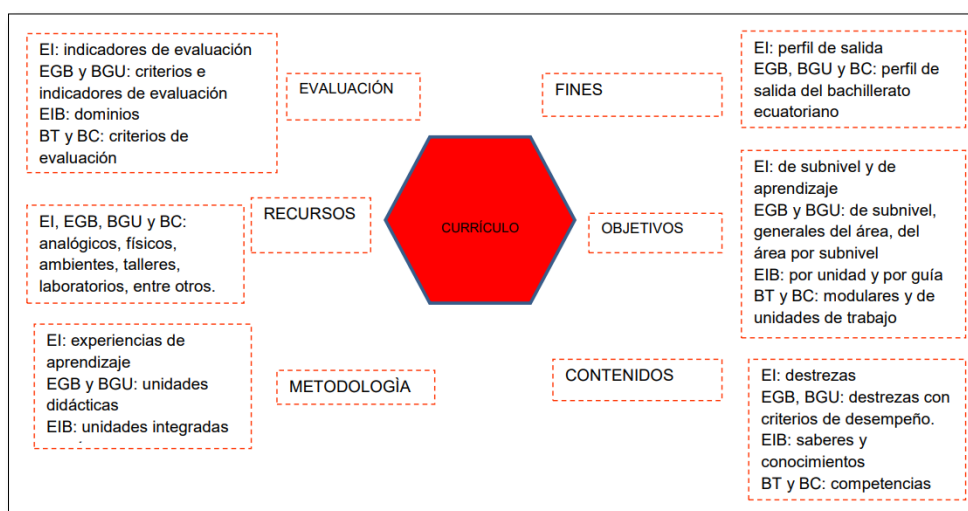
EI: indicadores de evaluación
EGB y BGU: criterios e indicadores de evaluación
EIB: dominios
BT y BC: criterios de evaluación

EVALUACIÓN

FINES

EI: perfil de salida
EGB, BGU y BC: perfil de salida del bachillerato ecuatoriano

EI, EGB, BGU y BC: analógicos, físicos, ambientes, talleres, laboratorios, entre otros.

RECURSOS

CURRÍCULO

OBJETIVOS

EI: de subnivel y de aprendizaje
EGB y BGU: de subnivel, generales del área, del área por subnivel
EIB: por unidad y por guía
BT y BC: modulares y de unidades de trabajo

EI: experiencias de aprendizaje
EGB y BGU: unidades didácticas
EIB: unidades integradas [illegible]

METODOLOGÌA

CONTENIDOS

EI: destrezas
EGB, BGU: destrezas con criterios de desempeño.
EIB: saberes y conocimientos
BT y BC: competencias